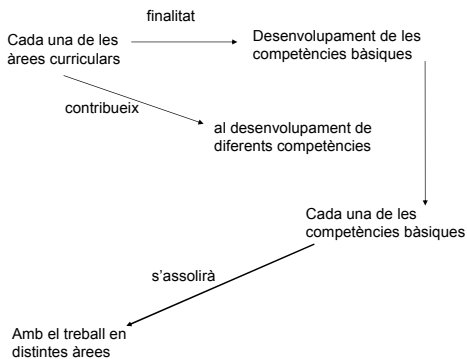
Cada una de les àrees curriculars

finalitat

Desenvolupament de les competències bàsiques

contribueix

al desenvolupament de diferents competències

Cada una de les competències bàsiques

s'assolirà

Amb el treball en distintes àrees